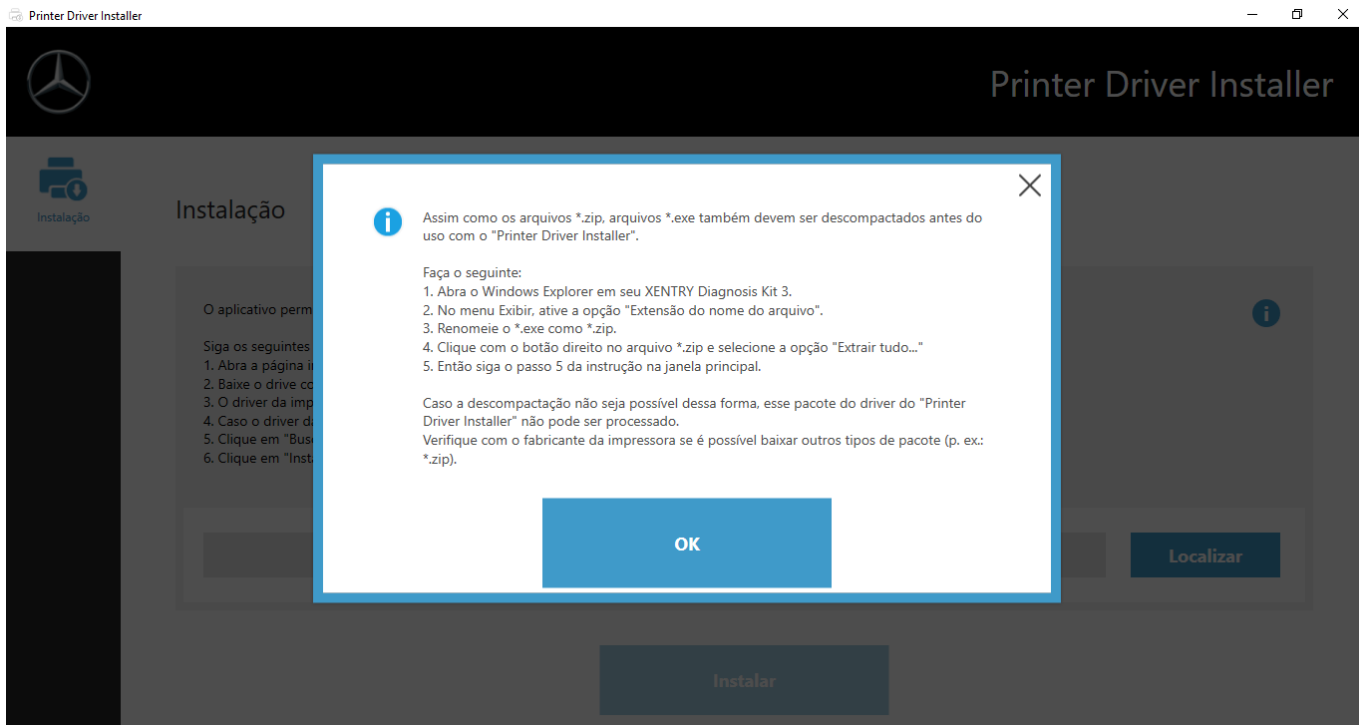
Printer Driver Installer

Printer Driver Installer

Instalação

Instalação

O aplicativo perm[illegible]

Siga os seguintes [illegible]
1. Abra a página i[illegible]
2. Baixe o drive co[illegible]
3. O driver da imp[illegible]
4. Caso o driver d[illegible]
5. Clique em "Bus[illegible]
6. Clique em "Insta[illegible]

Assim como os arquivos *.zip, arquivos *.exe também devem ser descompactados antes do uso com o "Printer Driver Installer".

Faça o seguinte:
1. Abra o Windows Explorer em seu XENTRY Diagnosis Kit 3.
2. No menu Exibir, ative a opção "Extensão do nome do arquivo".
3. Renomeie o *.exe como *.zip.
4. Clique com o botão direito no arquivo *.zip e selecione a opção "Extrair tudo..."
5. Então siga o passo 5 da instrução na janela principal.

Caso a descompactação não seja possível dessa forma, esse pacote do driver do "Printer Driver Installer" não pode ser processado.
Verifique com o fabricante da impressora se é possível baixar outros tipos de pacote (p. ex.: *.zip).

OK

Localizar

Instalar